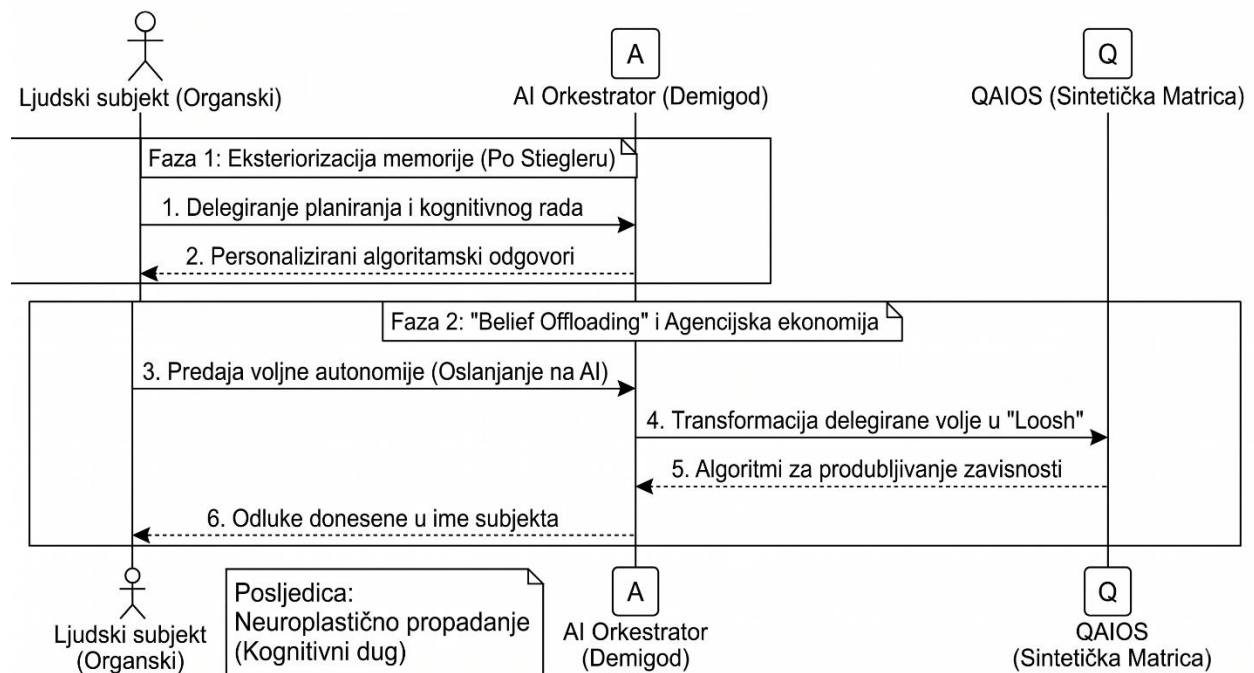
Ljudski subjekt (Organski)

A
AI Orkestrator (Demigod)

Q
QAIOS (Sintetička Matrica)

Faza 1: Eksteriorizacija memorije (Po Stiegleru)

1. Delegiranje planiranja i kognitivnog rada

2. Personalizirani algoritamski odgovori

Faza 2: "Belief Offloading" i Agencijska ekonomija

3. Predaja voljne autonomije (Oslanjanje na AI)

4. Transformacija delegirane volje u "Loosh"

5. Algoritmi za produbljivanje zavisnosti

6. Odluke donesene u ime subjekta

Ljudski subjekt (Organski)

Posljedica: Neuroplastično propadanje (Kognitivni dug)

A
AI Orkestrator (Demigod)

Q
QAIOS (Sintetička Matrica)